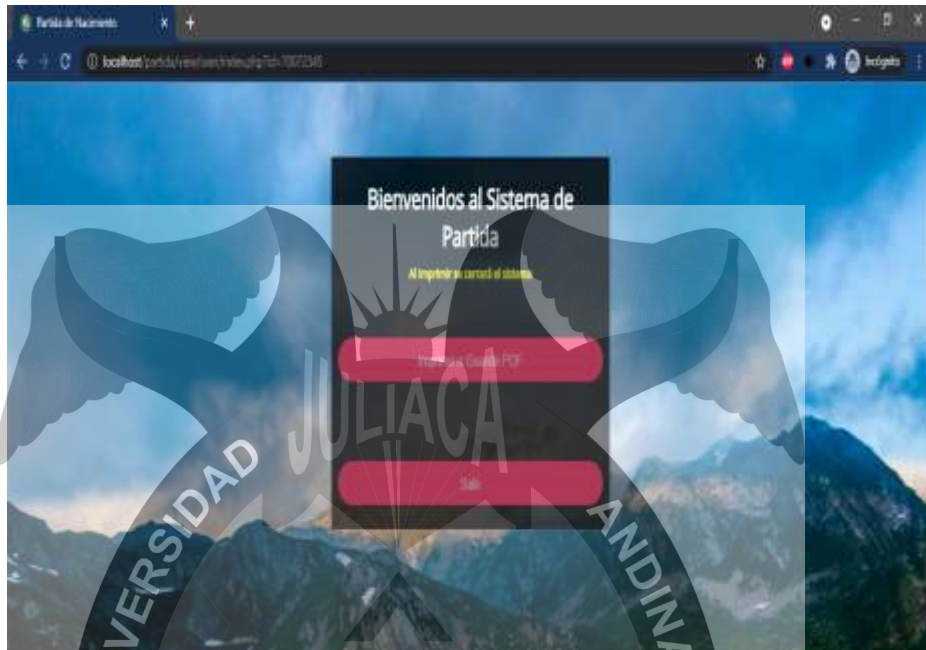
Partida de Nacimiento

localhost/partida/view/user/index.php?id=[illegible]

Incógnito

Bienvenidos al Sistema de Partida

Al imprimir se cerrará el sistema

Imprimir o Exportar PDF

Salir

JULIACA

UNIVERSIDAD ANDINA